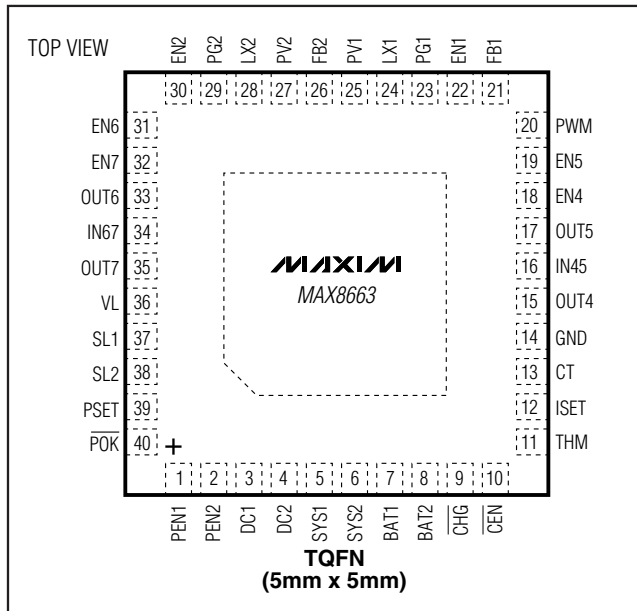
TOP VIEW

EN2 30
PG2 29
LX2 28
PV2 27
FB2 26
PV1 25
LX1 24
PG1 23
EN1 22
FB1 21

EN6 31
EN7 32
OUT6 33
IN67 34
OUT7 35
VL 36
SL1 37
SL2 38
PSET 39
$\overline{POK}$ 40

20 PWM
19 EN5
18 EN4
17 OUT5
16 IN45
15 OUT4
14 GND
13 CT
12 ISET
11 THM

MAXIM
MAX8663

+

1 PEN1
2 PEN2
3 DC1
4 DC2
5 SYS1
6 SYS2
7 BAT1
8 BAT2
9 $\overline{CHG}$
10 $\overline{CEN}$

TQFN
(5mm x 5mm)